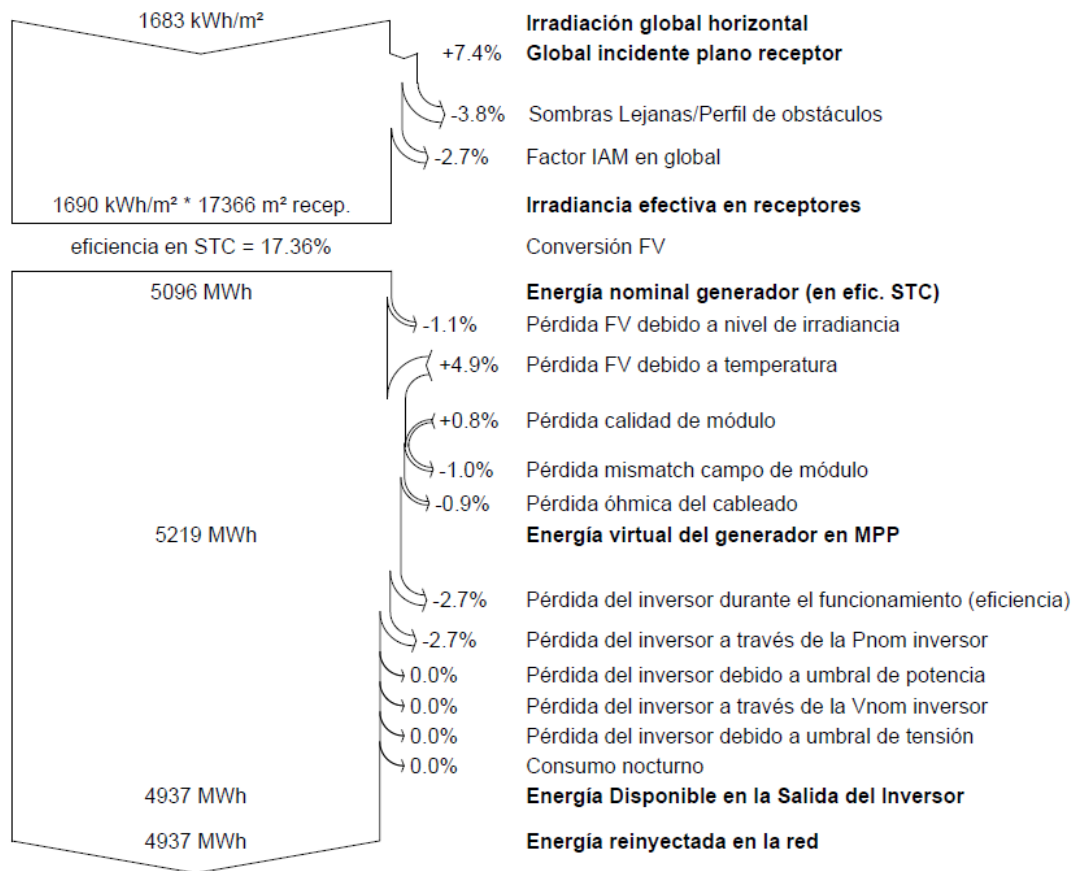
1683 kWh/m²

Irradiación global horizontal

+7.4% Global incidente plano receptor

-3.8% Sombras Lejanas/Perfil de obstáculos

-2.7% Factor IAM en global

1690 kWh/m² * 17366 m² recep.

Irradiancia efectiva en receptores

eficiencia en STC = 17.36%

Conversión FV

5096 MWh

Energía nominal generador (en efic. STC)

-1.1% Pérdida FV debido a nivel de irradiancia

+4.9% Pérdida FV debido a temperatura

+0.8% Pérdida calidad de módulo

-1.0% Pérdida mismatch campo de módulo

-0.9% Pérdida óhmica del cableado

5219 MWh

Energía virtual del generador en MPP

-2.7% Pérdida del inversor durante el funcionamiento (eficiencia)

-2.7% Pérdida del inversor a través de la Pnom inversor

0.0% Pérdida del inversor debido a umbral de potencia

0.0% Pérdida del inversor a través de la Vnom inversor

0.0% Pérdida del inversor debido a umbral de tensión

0.0% Consumo nocturno

4937 MWh

Energía Disponible en la Salida del Inversor

4937 MWh

Energía reinyectada en la red